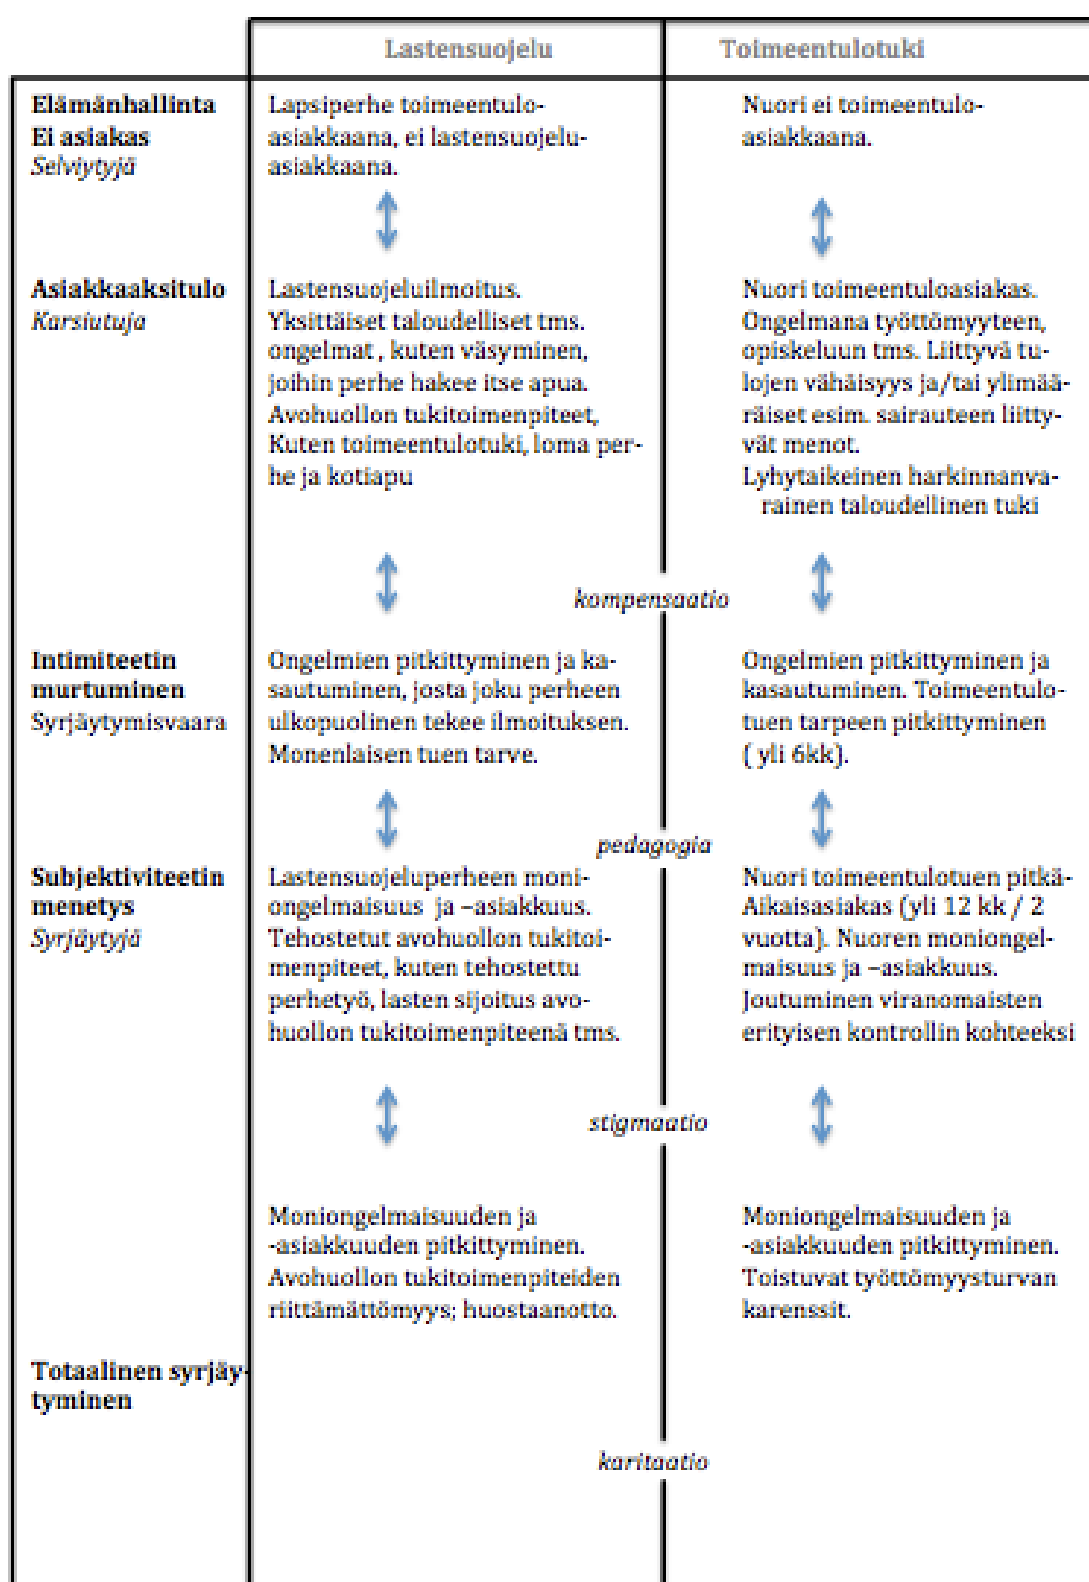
| | Lastensuojelu | Toimeentulotuki |
|---|---|---|
| Elämänhallinta Ei asiakas *Selviytyjä* | Lapsiperhe toimeentuloasiakkaana, ei lastensuojeluasiakkaana. | Nuori ei toimeentuloasiakkaana. |
| Asiakkaaksitulo *Karsiutuja* | Lastensuojeluilmoitus. Yksittäiset taloudelliset tms. ongelmat , kuten väsyminen, joihin perhe hakee itse apua. Avohuollon tukitoimenpiteet, Kuten toimeentulotuki, loma perhe ja kotiapu | Nuori toimeentuloasiakas. Ongelmana työttömyyteen, opiskeluun tms. Liittyvä tulojen vähäisyys ja/tai ylimääräiset esim. sairauteen liittyvät menot. Lyhytaikeinen harkinnanvarainen taloudellinen tuki |
| | kompensaatio | |
| Intimiteetin murtuminen Syrjäytymisvaara | Ongelmien pitkittyminen ja kasautuminen, josta joku perheen ulkopuolinen tekee ilmoituksen. Monenlaisen tuen tarve. | Ongelmien pitkittyminen ja kasautuminen. Toimeentulotuen tarpeen pitkittyminen ( yli 6kk). |
| | pedagogia | |
| Subjektiviteetin menetys *Syrjäytyjä* | Lastensuojeluperheen moniongelmaisuus ja –asiakkuus. Tehostetut avohuollon tukitoimenpiteet, kuten tehostettu perhetyö, lasten sijoitus avohuollon tukitoimenpiteenä tms. | Nuori toimeentulotuen pitkäAikaisasiakas (yli 12 kk / 2 vuotta). Nuoren moniongelmaisuus ja –asiakkuus. Joutuminen viranomaisten erityisen kontrollin kohteeksi |
| | stigmaatio | |
| | Moniongelmaisuuden ja -asiakkuuden pitkittyminen. Avohuollon tukitoimenpiteiden riittämättömyys; huostaanotto. | Moniongelmaisuuden ja -asiakkuuden pitkittyminen. Toistuvat työttömyysturvan karenssit. |
| Totaalinen syrjäytyminen | | |
| | karitaatio | |